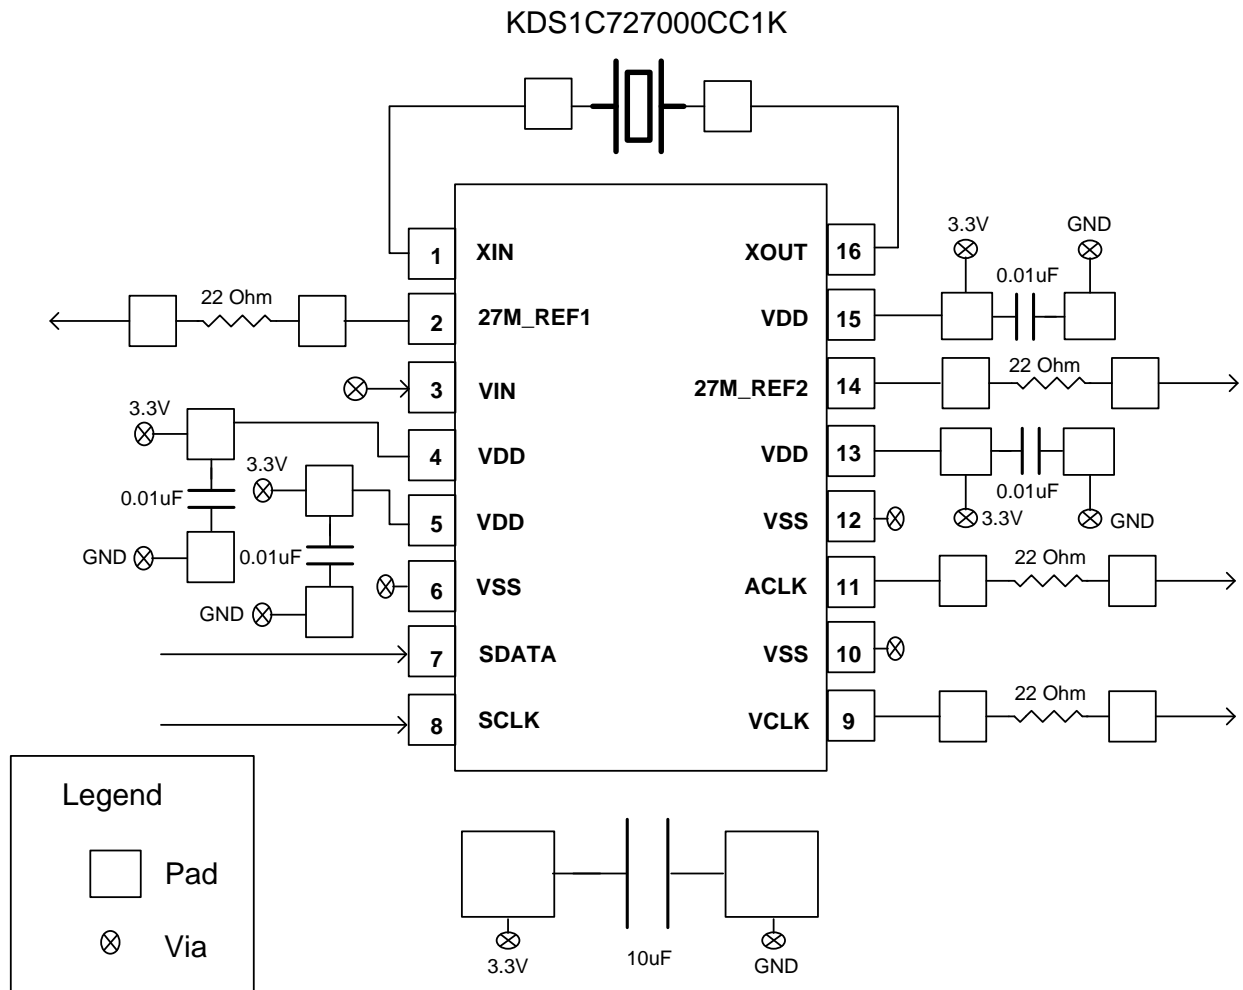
KDS1C727000CC1K

1 XIN
2 27M_REF1
3 VIN
4 VDD
5 VDD
6 VSS
7 SDATA
8 SCLK

16 XOUT
15 VDD
14 27M_REF2
13 VDD
12 VSS
11 ACLK
10 VSS
9 VCLK

22 Ohm
3.3V
0.01uF
GND
3.3V
0.01uF
GND

3.3V
GND
0.01uF
22 Ohm
0.01uF
3.3V
GND
22 Ohm
22 Ohm

Legend
Pad
Via

3.3V
10uF
GND